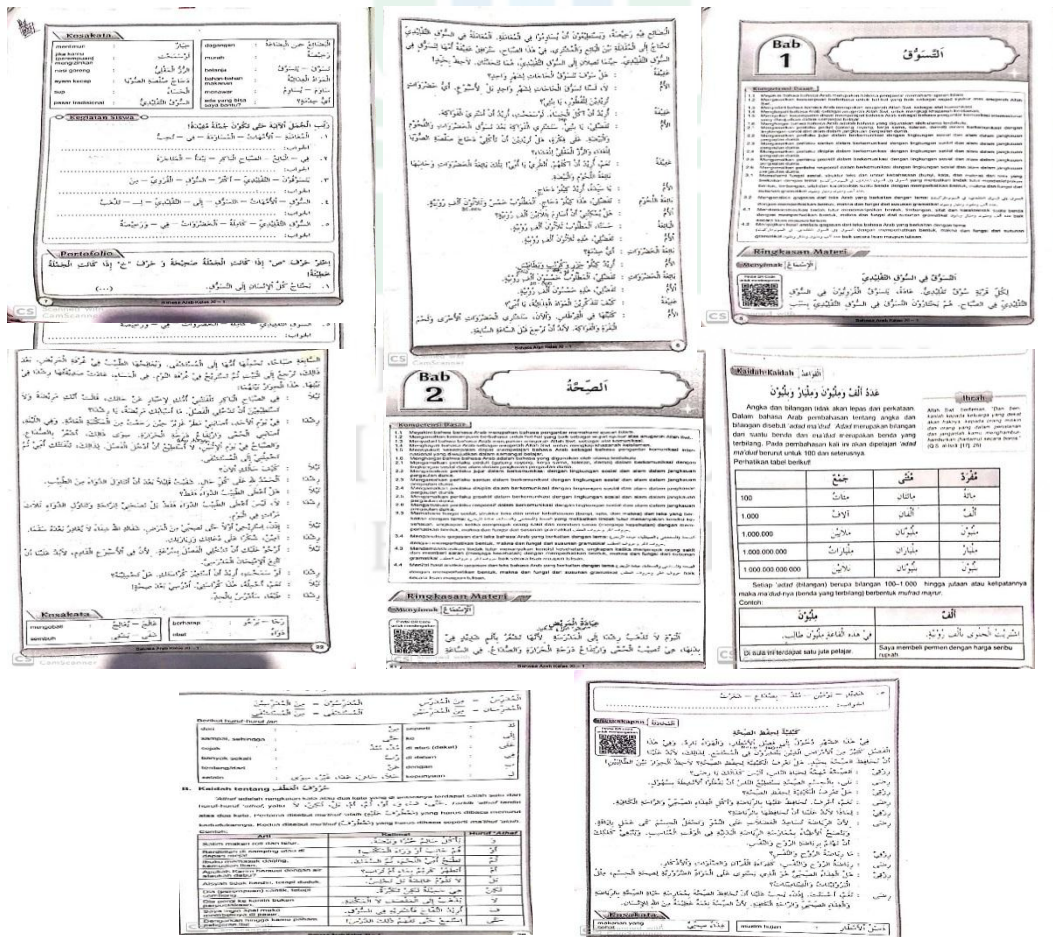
Kosakata

Keglatan siswa

Portofolio

Bahasa Arab Kelas XI – 1

Bab 1

السُّوقُ

Kompetensi Dasar

Ringkasan Materi

Menyimak | الإِسْتِمَاعُ

السُّوقُ فِي السُّوقِ التَّقْلِيدِيِّ

Bahasa Arab Kelas XI – 1

Kosakata

Bab 2

الصِّحَّةُ

Kompetensi Dasar

Ringkasan Materi

Menyimak | الإِسْتِمَاعُ

Kaidah | القَوَاعِدُ

عَدَدُ أَلْفٍ وَمِلْيُوْنٍ وَمِلْيَارٍ وَبِلْيُوْنٍ

Angka dan bilangan tidak akan lepas dari perkataan. Dalam bahasa Arab pembahasan tentang angka dan bilangan disebut 'adad wa ma'dud. 'Adad merupakan bilangan dan suatu benda dan ma'dud merupakan benda yang terbilang. Pada pembahasan kali ini akan dipelajari 'adad ma'dud berurut untuk 100 dan seterusnya.
Perhatikan tabel berikut!

Ibrah

| جَمْعٌ | مُثَنَّى | مُفْرَدٌ | |
|---|---|---|---|
| | مِائَتَانِ | مِائَةٌ | 100 |
| | أَلْفَانِ | أَلْفٌ | 1.000 |
| | مِلْيُوْنَانِ | مِلْيُوْنٌ | 1.000.000 |
| | مِلْيَارَانِ | مِلْيَارٌ | 1.000.000.000 |
| | بِلْيُوْنَانِ | بِلْيُوْنٌ | 1.000.000.000.000 |

Setiap 'adad (bilangan) berupa bilangan 100–1.000 hingga jutaan atau kelipatannya maka ma'dud-nya (benda yang terbilang) berbentuk mufrad majrur.
Contoh:

| مِلْيُوْنٌ | أَلْفٌ |
|---|---|
| فِي هَذِهِ القَاعَةِ مِلْيُوْنُ طَالِبٍ | اِشْتَرَيْتُ الحَلْوَى بِأَلْفِ رُوْبِيَّةٍ |
| Di sini ini terdapat satu juta pelajar. | Saya membeli permen dengan harga seribu rupiah |

Berikut huruf-huruf jar

B. Kaidah tentang حُرُوفُ العَطْفِ

'Athaf adalah rangkaian kata atau dua kata yang di antaranya terdapat salah satu dari huruf-huruf 'athaf.

Contoh:

| Arti | Kalimat | Huruf 'Athaf |
|---|---|---|

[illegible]

Menyimak | الإِسْتِمَاعُ

كَيْفِيَّةٌ لِحِفْظِ الصِّحَّةِ

Kosakata